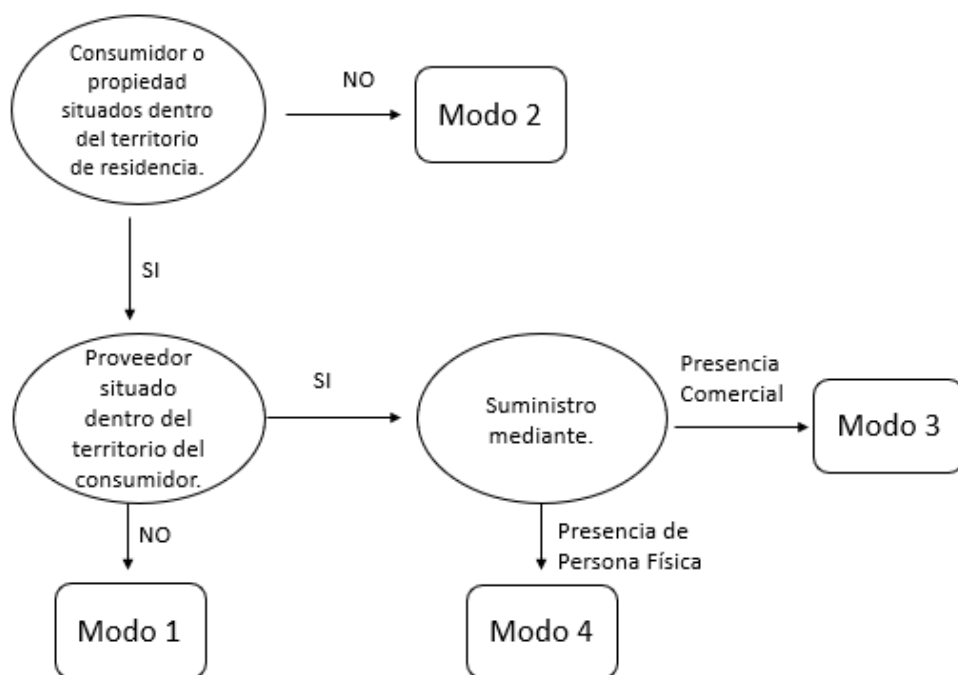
Consumidor o propiedad situados dentro del territorio de residencia.

NO

Modo 2

SI

Proveedor situado dentro del territorio del consumidor.

SI

Suministro mediante.

Presencia Comercial

Modo 3

NO

Presencia de Persona Física

Modo 1

Modo 4